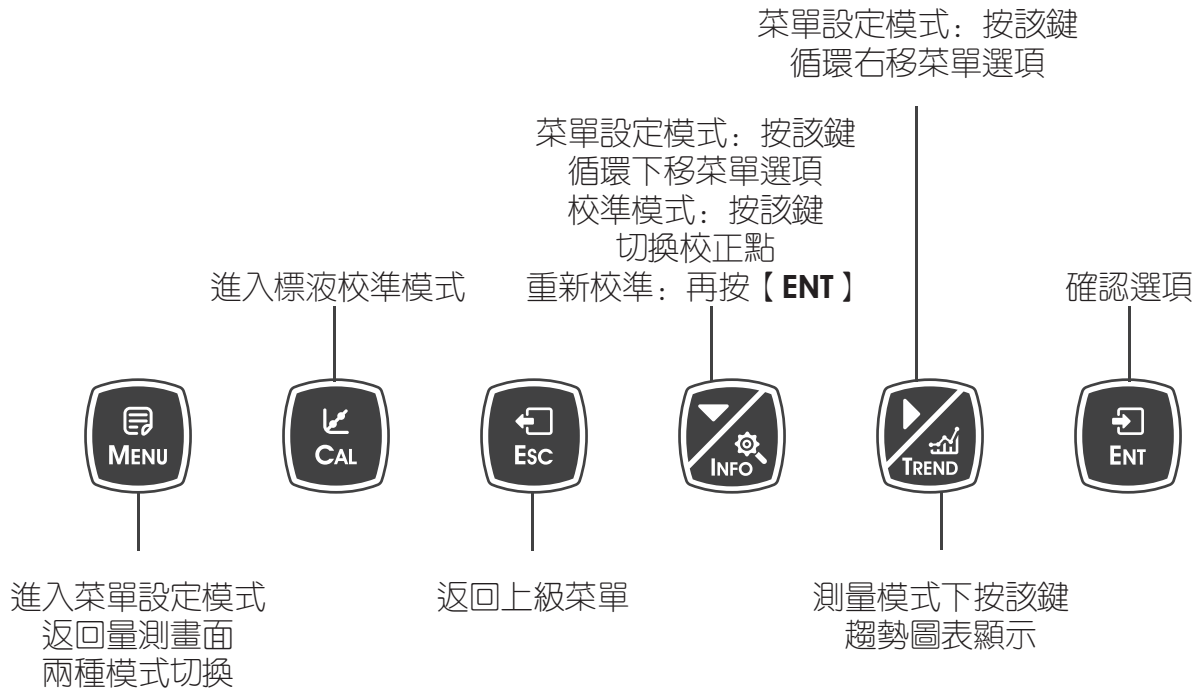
菜單設定模式：按該鍵
循環右移菜單選項

菜單設定模式：按該鍵
循環下移菜單選項
校準模式：按該鍵
切換校正點
重新校準：再按【 ENT 】

進入標液校準模式

確認選項

MENU

CAL

ESC

INFO

TREND

ENT

進入菜單設定模式
返回量測畫面
兩種模式切換

返回上級菜單

測量模式下按該鍵
趨勢圖表顯示